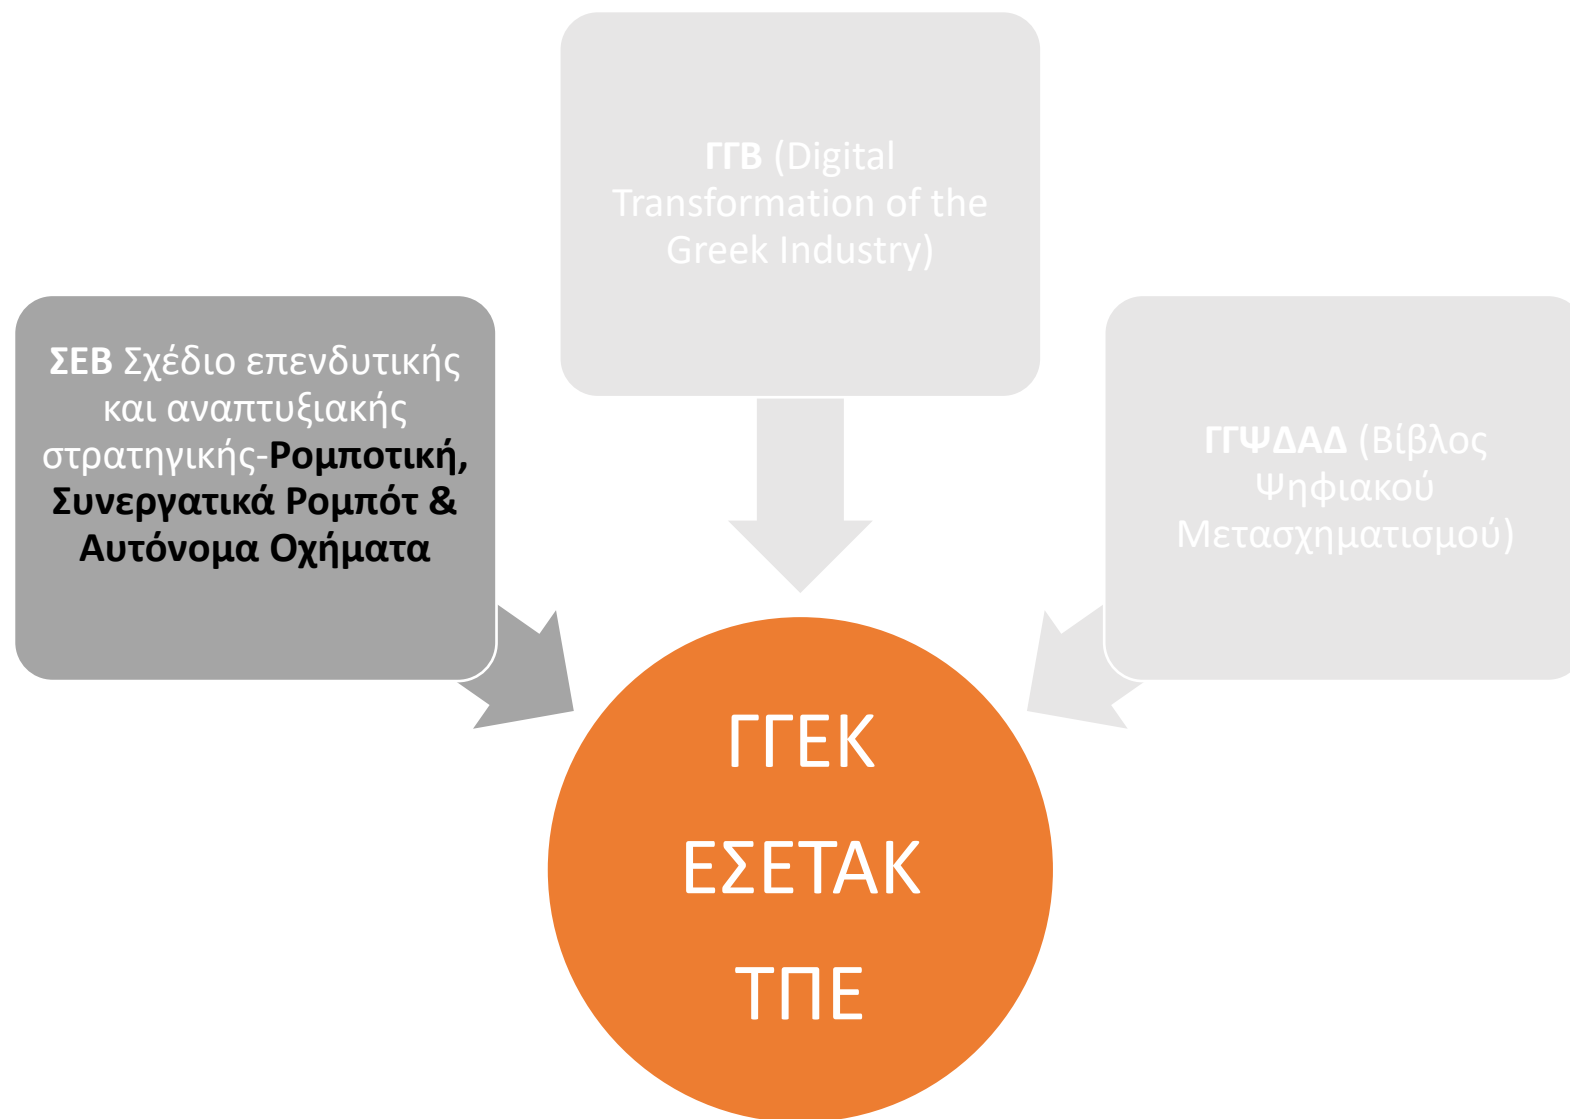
ΓΓΒ (Digital Transformation of the Greek Industry)

ΣΕΒ Σχέδιο επενδυτικής και αναπτυξιακής στρατηγικής-Ρομποτική, Συνεργατικά Ρομπότ & Αυτόνομα Οχήματα

ΓΓΨΔΑΔ (Βίβλος Ψηφιακού Μετασχηματισμού)

ΓΓΕΚ

ΕΣΕΤΑΚ

ΤΠΕ